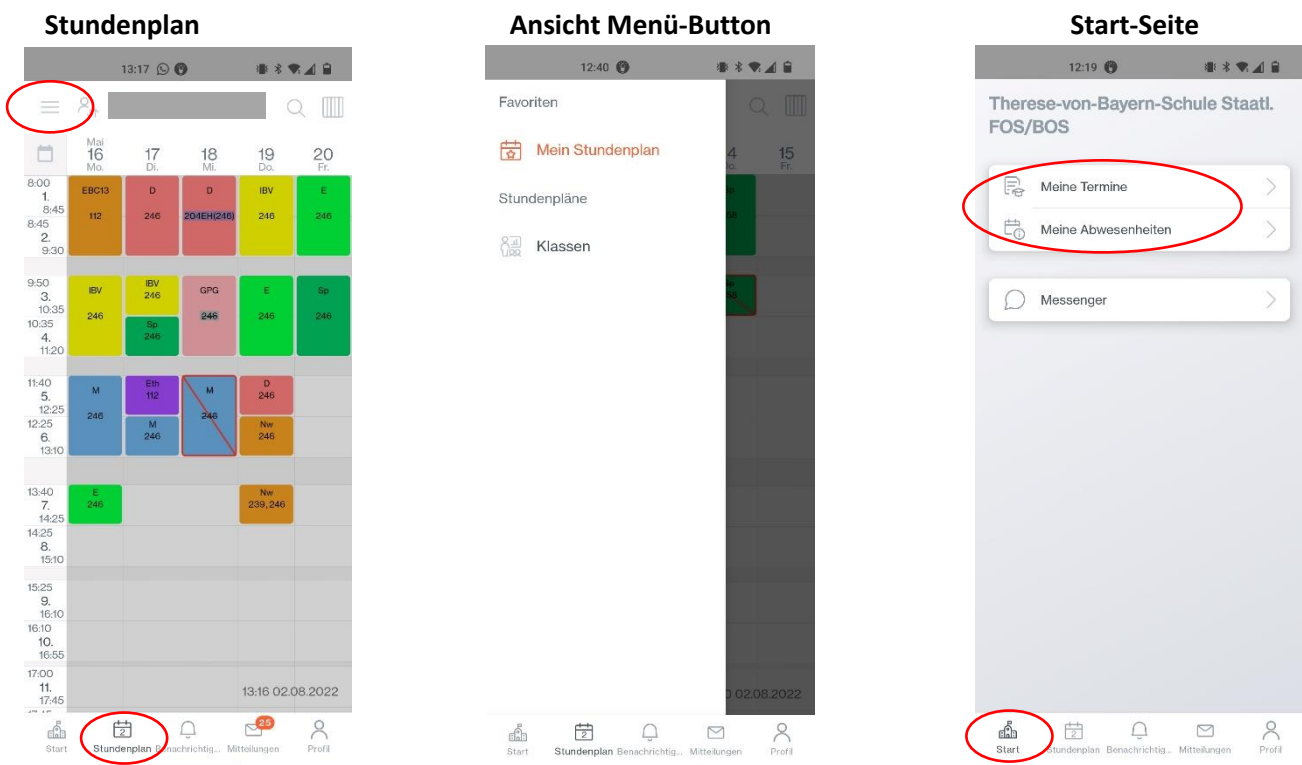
Stundenplan

13:17

Mai
16 Mo.
17 Di.
18 Mi.
19 Do.
20 Fr.

8:00 1. 8:45
8:45 2. 9:30
9:50 3. 10:35
10:35 4. 11:20
11:40 5. 12:25
12:25 6. 13:10
13:40 7. 14:25
14:25 8. 15:10
15:25 9. 16:10
16:10 10. 16:55
17:00 11. 17:45

EBC13 112
D 246
D 204EH(246)
IBV 246
E 246
IBV 246
IBV 246
Sp 246
GPG 246
E 246
Sp 246
M 246
Eth 112
M 246
M 246
D 246
Nw 246
E 246
Nw 239, 246

13:16 02.08.2022

Start
Stundenplan
Benachrichtig...
25
Mitteilungen
Profil

Ansicht Menü-Button

12:40

Favoriten
Mein Stundenplan
Stundenpläne
Klassen

14
15 Fr.

0 02.08.2022

Start
Stundenplan
Benachrichtig...
Mitteilungen
Profil

Start-Seite

12:19

Therese-von-Bayern-Schule Staatl. FOS/BOS

Meine Termine
Meine Abwesenheiten
Messenger

Start
Stundenplan
Benachrichtig...
Mitteilungen
Profil